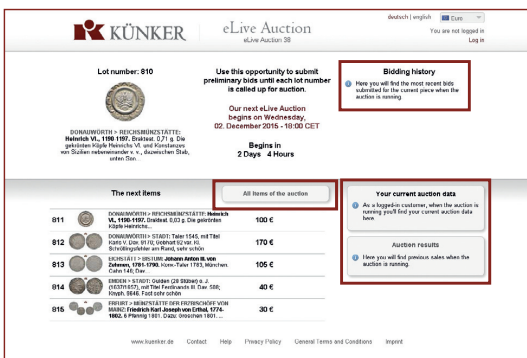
KÜNKER eLive Auction
eLive Auction 38

deutsch | english Euro
You are not logged in
Log in

Lot number: 810

DONAUWÖRTH > REICHSMÜNZSTÄTTE: Heinrich VI., 1190-1197. Brakteat, 0,71 g. Die gekrönten Köpfe Heinrichs VI. und Konstanzes von Sizilien nebeneinander v. v., dazwischen Stab, unten Sau.

Use this opportunity to submit preliminary bids until each lot number is called up for auction.

Our next eLive Auction begins on Wednesday, 02. December 2015 - 10:00 CET

Begins in
2 Days 4 Hours

Bidding history
Here you will find the most recent bids submitted for the current piece when the auction is running.

The next items

All items of the auction

| 811 | DONAUWÖRTH > REICHSMÜNZSTÄTTE: Heinrich VI., 1190-1197. Brakteat, 0,63 g. Die gekrönten Köpfe Heinrichs... | 100 € |
| 812 | DONAUWÖRTH > STADT: Taler 1545, mit Titel Karls V. Dav. 9170; Gebhart 92 var. Kl. Schrötlingsfehler am Rand, sehr schön | 170 € |
| 813 | EICHSTÄTT > BISTUM: Johann Anton III. von Zehmen, 1781-1790. Konv.-Taler 1783, München. Cahn 148; Dav. ... | 105 € |
| 814 | EMDEN > STADT: Gulden (28 Stüber) o. J. (1637/1657), mit Titel Ferdinands III. Dav. 580; Knyph. 8848. Fast sehr schön | 40 € |
| 815 | ERFURT > MÜNZSTÄTTE DER ERZBISCHÖFE VON MAINZ: Friedrich Karl Joseph von Erthal, 1774-1802. 6 Pfennig 1801. Dazu: Groschen 1801... | 30 € |

Your current auction data
As a logged-in customer, when the auction is running you'll find your current auction data here.

Auction results
Here you will find previous sales when the auction is running.

www.kuenker.de Contact Help Privacy Policy General Terms and Conditions Imprint